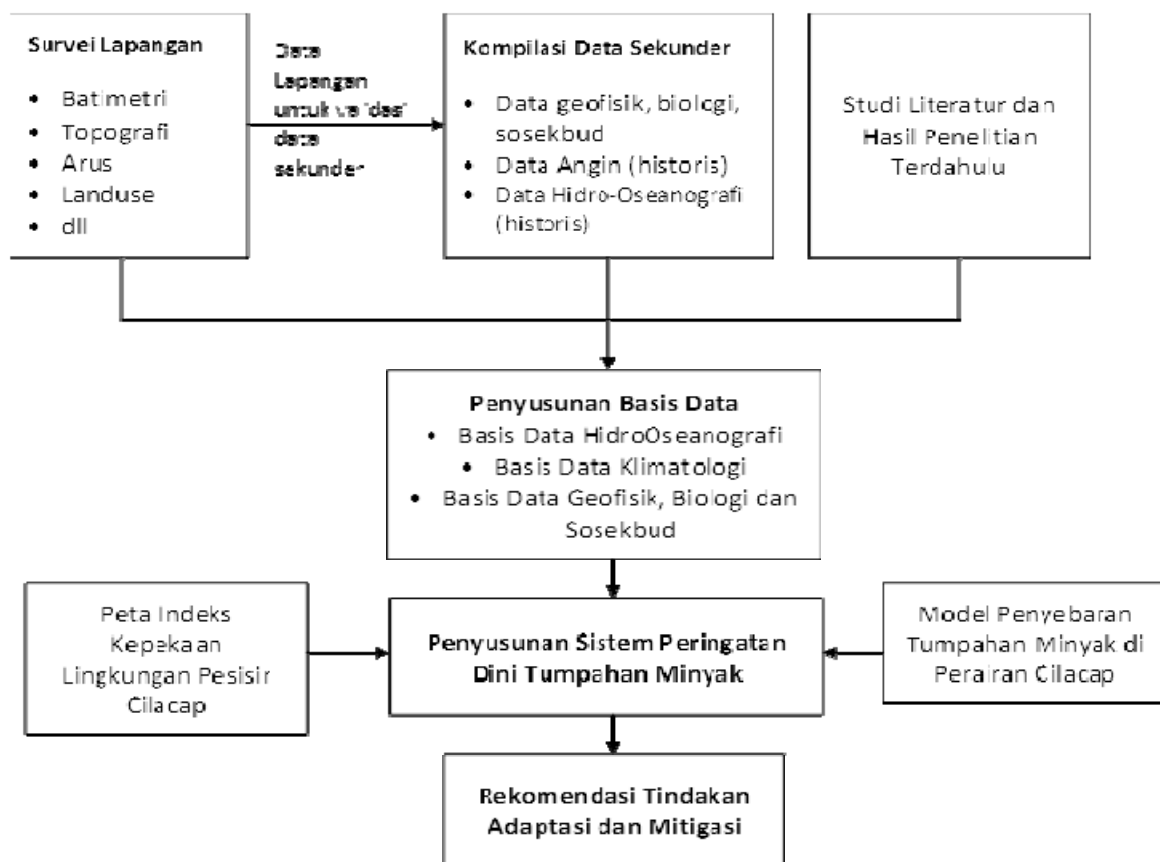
Survei Lapangan

- Batimetri
- Topografi
- Arus
- Landuse
- dll

Data Lapangan untuk validasi data sekunder

Kompilasi Data Sekunder

- Data geofisik, biologi, sosekbud
- Data Angin (historis)
- Data Hidro-Oseanografi (historis)

Studi Literatur dan Hasil Penelitian Terdahulu

Penyusunan Basis Data

- Basis Data HidroOseanografi
- Basis Data Klimatologi
- Basis Data Geofisik, Biologi dan Sosekbud

Peta Indeks Kepekaan Lingkungan Pesisir Cilacap

Penyusunan Sistem Peringatan Dini Tumpahan Minyak

Model Penyebaran Tumpahan Minyak di Perairan Cilacap

Rekomendasi Tindakan Adaptasi dan Mitigasi